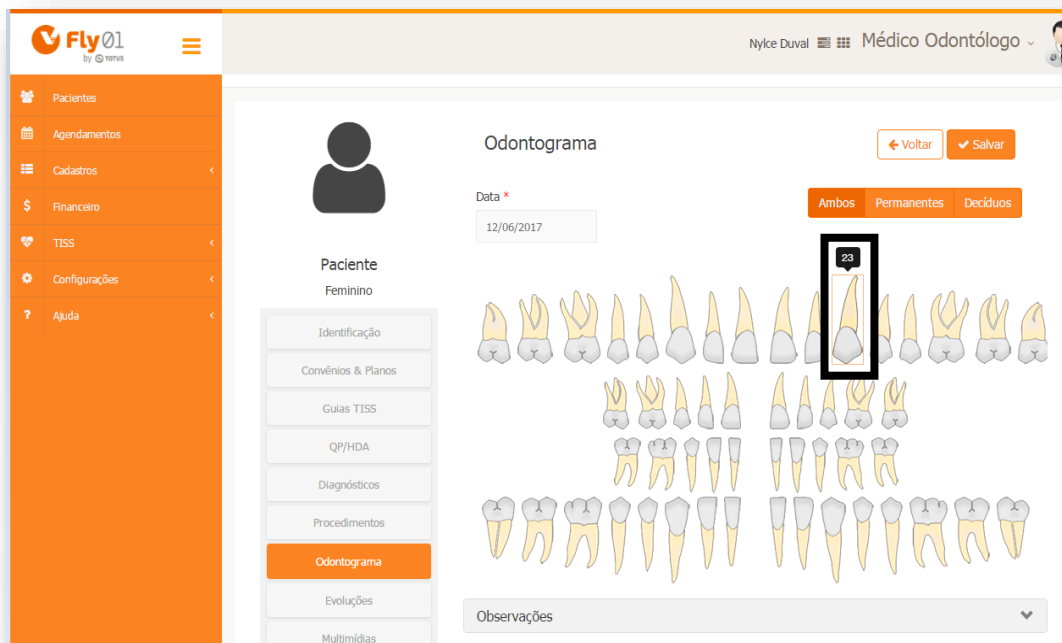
Fly01 by TOTVS

Nylce Duval Médico Odontólogo

Pacientes
Agendamentos
Cadastros
Financeiro
TISS
Configurações
Ajuda

Paciente
Feminino

Identificação
Convênios & Planos
Guias TISS
QP/HDA
Diagnósticos
Procedimentos
Odontograma
Evoluções
Multimídias

Odontograma

Voltar Salvar

Data *
12/06/2017

Ambos Permanentes Decíduos

23

Observações